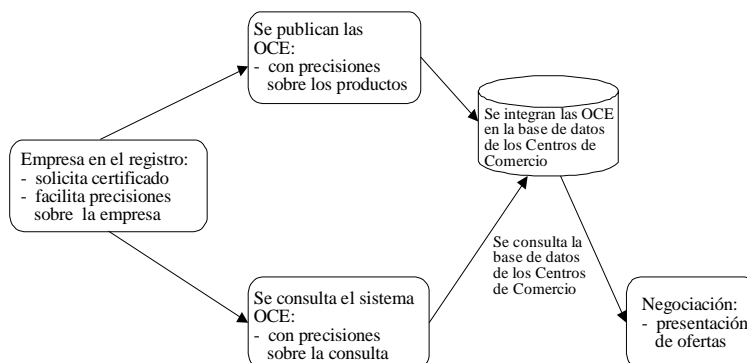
Empresa en el registro:
- solicita certificado
- facilita precisiones sobre la empresa

Se publican las OCE:
- con precisiones sobre los productos

Se integran las OCE en la base de datos de los Centros de Comercio

Se consulta el sistema OCE:
- con precisiones sobre la consulta

Se consulta la base de datos de los Centros de Comercio

Negociación:
- presentación de ofertas